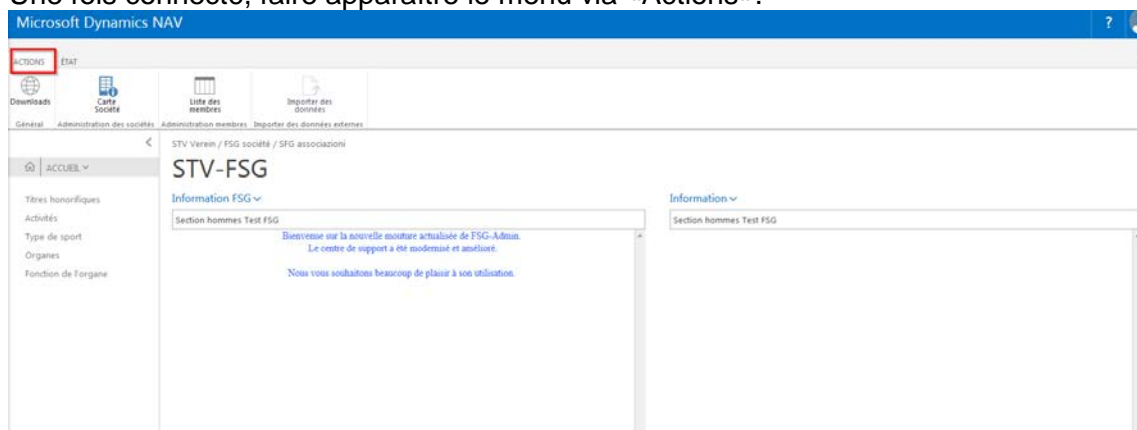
Une fois connecté, faire apparaître le menu via «Actions».

Microsoft Dynamics NAV

?

ACTIONS ÉTAT

Downloads
Carte Société
Liste des membres
Importer des données

Général Administration des sociétés Administration membres Importer des données externes

ACCUEIL

Titres honorifiques
Activités
Type de sport
Organes
Fonction de l'organe

STV Verein / FSG société / SFG associazioni

STV-FSG

Information FSG

Section hommes Test FSG

Bienvenue sur la nouvelle mouture actualisée de FSG-Admin.
Le centre de support a été modernisé et amélioré.

Nous vous souhaitons beaucoup de plaisir à son utilisation.

Information

Section hommes Test FSG